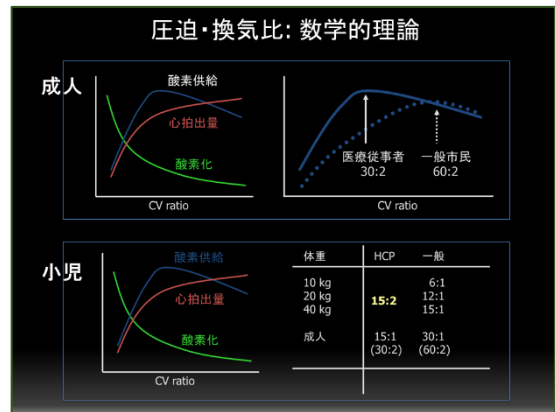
圧迫・換気比: 数学的理論

成人

酸素供給
心拍出量
酸素化
CV ratio

医療従事者
30:2
一般市民
60:2
CV ratio

小児

酸素供給
心拍出量
酸素化
CV ratio

| 体重 | HCP | 一般 |
|---|---|---|
| 10 kg<br>20 kg<br>40 kg | 15:2 | 6:1<br>12:1<br>15:1 |
| 成人 | 15:1<br>(30:2) | 30:1<br>(60:2) |